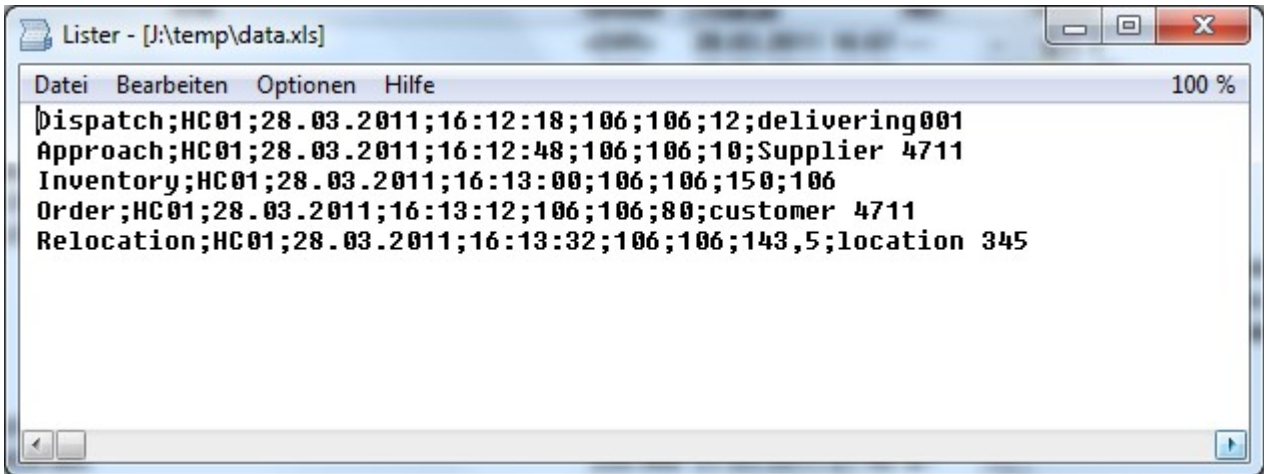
Lister - [J:\temp\data.xls]

Datei Bearbeiten Optionen Hilfe 100 %

Dispatch;HC01;28.03.2011;16:12:18;106;106;12;delivering001
Approach;HC01;28.03.2011;16:12:48;106;106;10;Supplier 4711
Inventory;HC01;28.03.2011;16:13:00;106;106;150;106
Order;HC01;28.03.2011;16:13:12;106;106;80;customer 4711
Relocation;HC01;28.03.2011;16:13:32;106;106;143,5;location 345